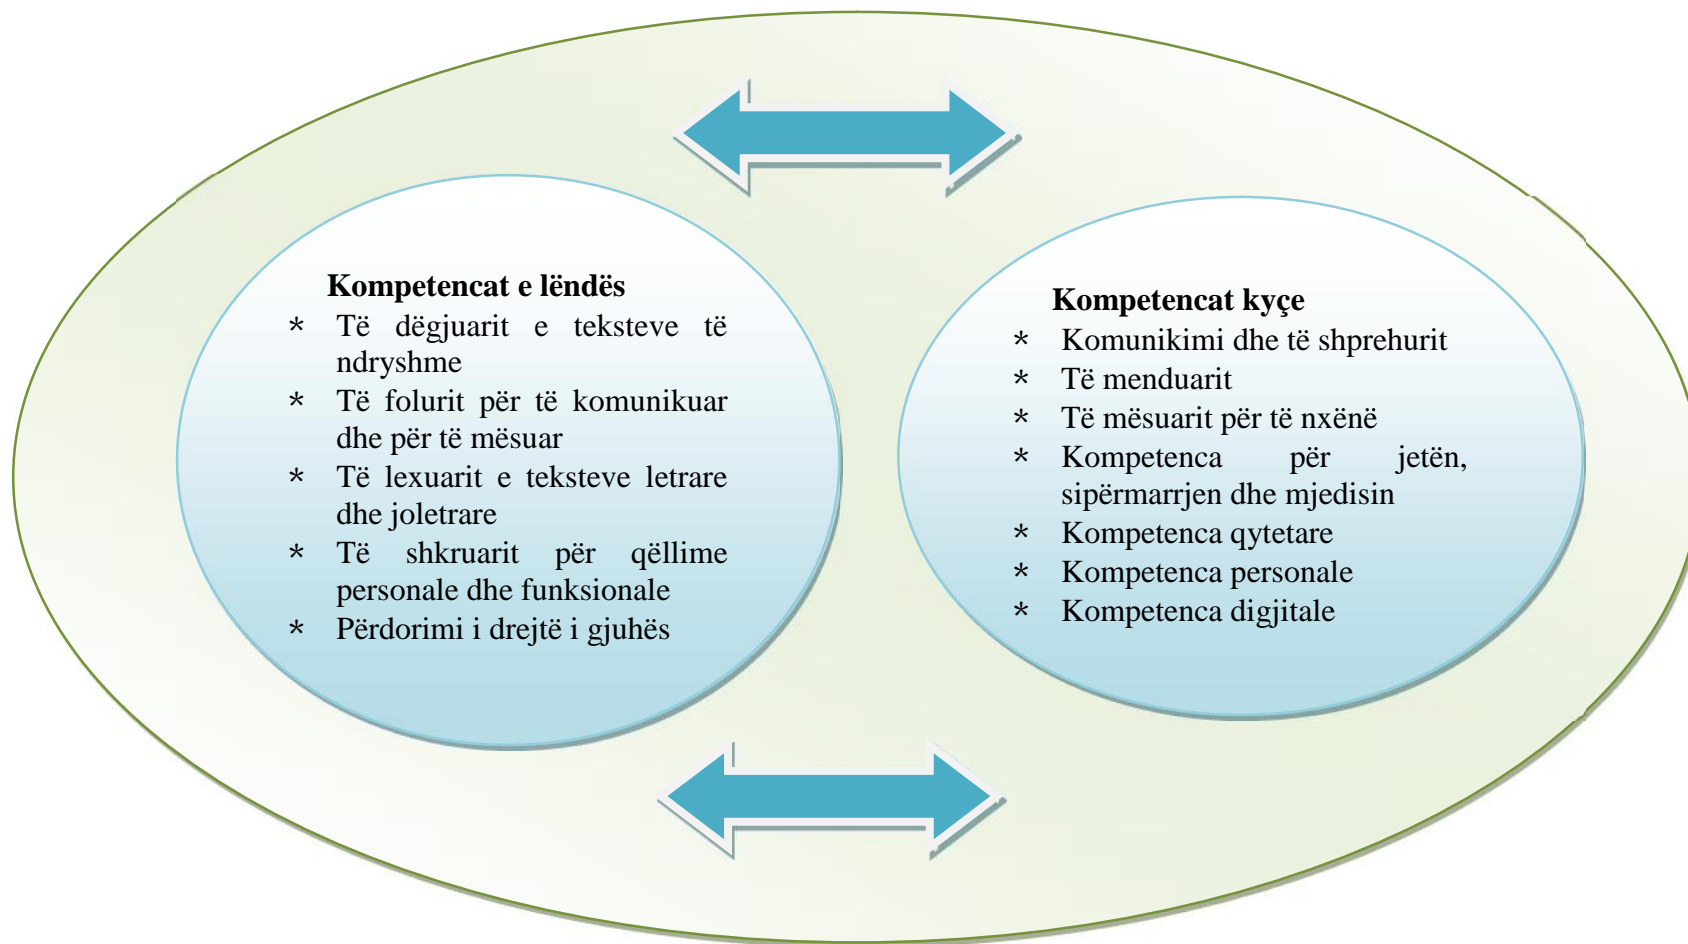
**Kompetencat e lëndës**

* Të dëgjuarit e teksteve të ndryshme
* Të folurit për të komunikuar dhe për të mësuar
* Të lexuarit e teksteve letrare dhe joletrare
* Të shkruarit për qëllime personale dhe funksionale
* Përdorimi i drejtë i gjuhës

**Kompetencat kyçe**

* Komunikimi dhe të shprehurit
* Të menduarit
* Të mësuarit për të nxënë
* Kompetenca për jetën, sipërmarrjen dhe mjedisin
* Kompetenca qytetare
* Kompetenca personale
* Kompetenca digjitale